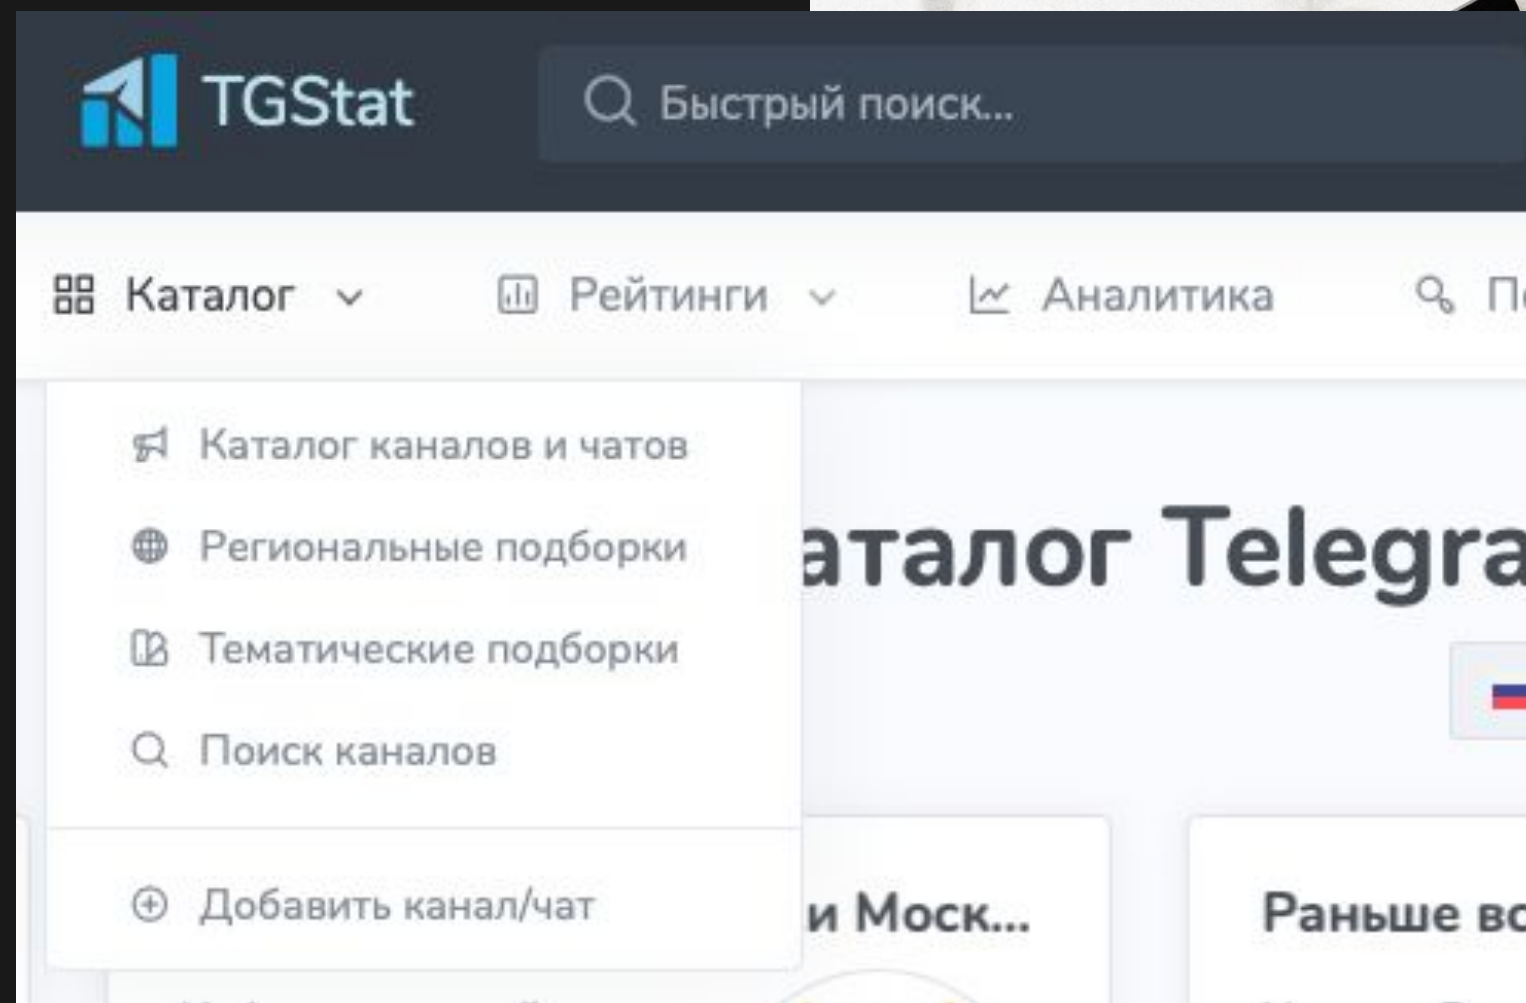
TGStat

Быстрый поиск...

Каталог

Рейтинги

Аналитика

П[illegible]

Каталог каналов и чатов

Региональные подборки

Тематические подборки

Поиск каналов

Добавить канал/чат

аталог Telegra

и Моск...

Раньше вс